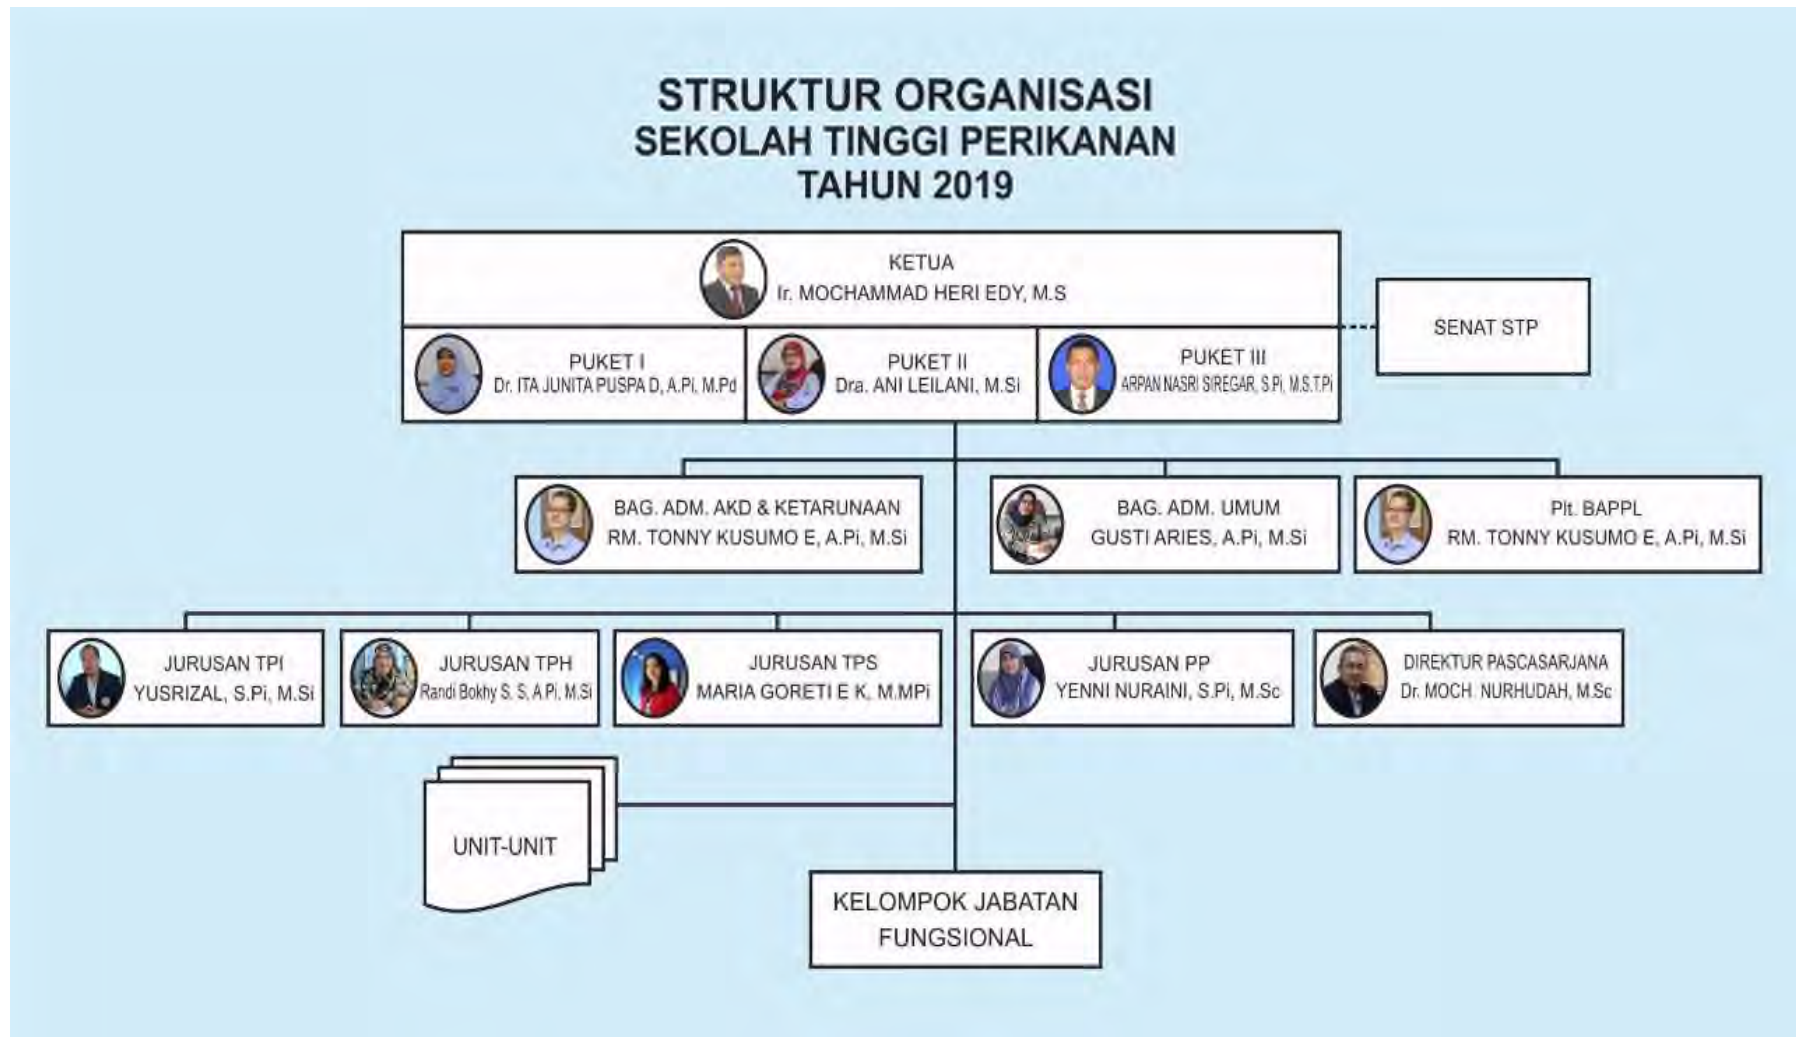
STRUKTUR ORGANISASI
SEKOLAH TINGGI PERIKANAN
TAHUN 2019

KETUA
Ir. MOCHAMMAD HERI EDY, M.S

SENAT STP

PUKET I
Dr. ITA JUNITA PUSPA D, A.Pi, M.Pd

PUKET II
Dra. ANI LEILANI, M.Si

PUKET III
ARPAN NASRI SIREGAR, S.Pi, M.S.T.Pi

BAG. ADM. AKD & KETARUNAAN
RM. TONNY KUSUMO E, A.Pi, M.Si

BAG. ADM. UMUM
GUSTI ARIES, A.Pi, M.Si

Plt. BAPPL
RM. TONNY KUSUMO E, A.Pi, M.Si

JURUSAN TPI
YUSRIZAL, S.Pi, M.Si

JURUSAN TPH
Randi Bokhy S. S, A.Pi, M.Si

JURUSAN TPS
MARIA GORETI E K, M.MPi

JURUSAN PP
YENNI NURAINI, S.Pi, M.Sc

DIREKTUR PASCASARJANA
Dr. MOCH. NURHUDAH, M.Sc

UNIT-UNIT

KELOMPOK JABATAN FUNGSIONAL